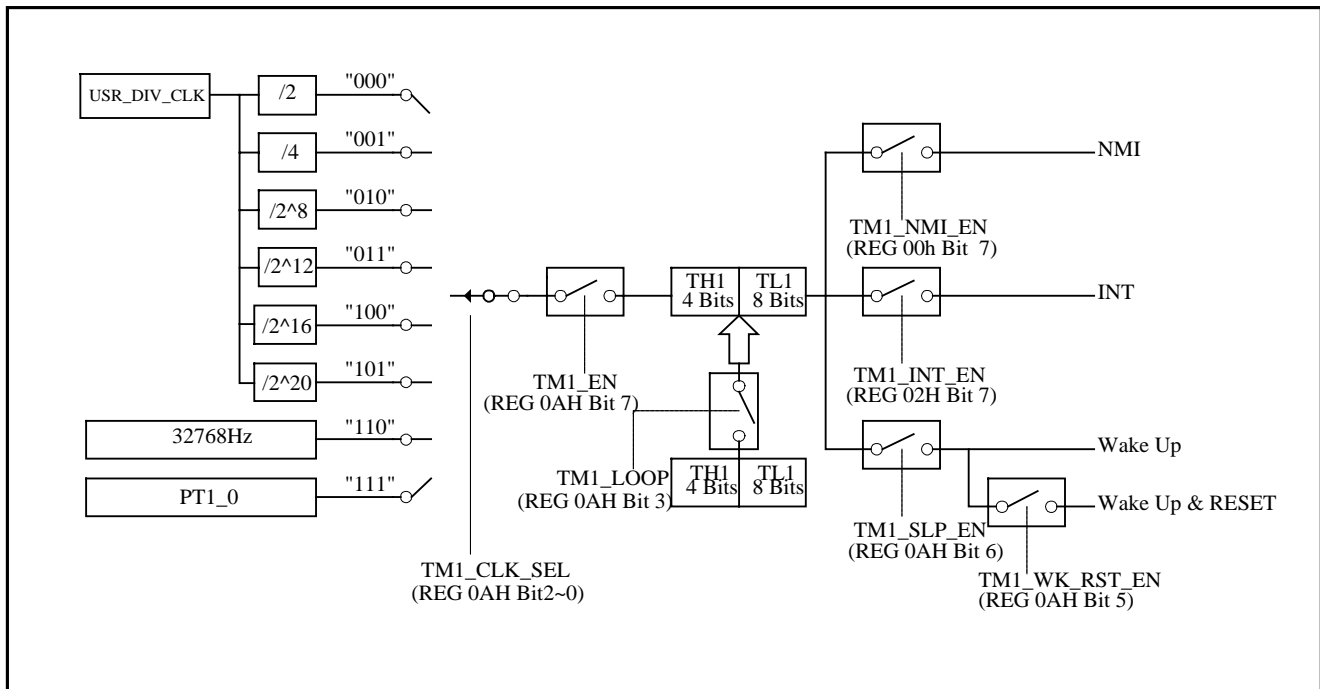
USR_DIV_CLK

/2 "000"

/4 "001"

/2^8 "010"

/2^12 "011"

/2^16 "100"

/2^20 "101"

32768Hz "110"

PT1_0 "111"

TM1_CLK_SEL
(REG 0AH Bit2~0)

TM1_EN
(REG 0AH Bit 7)

TH1
4 Bits

TL1
8 Bits

TM1_LOOP
(REG 0AH Bit 3)

TH1
4 Bits

TL1
8 Bits

NMI

TM1_NMI_EN
(REG 00h Bit 7)

INT

TM1_INT_EN
(REG 02H Bit 7)

Wake Up

Wake Up & RESET

TM1_SLP_EN
(REG 0AH Bit 6)

TM1_WK_RST_EN
(REG 0AH Bit 5)